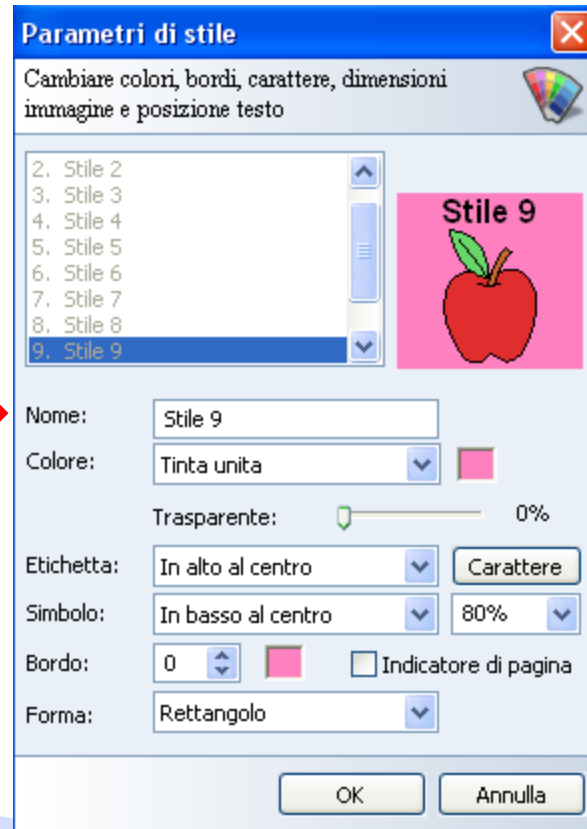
Parametri di stile

Cambiare colori, bordi, carattere, dimensioni immagine e posizione testo

2. Stile 2
3. Stile 3
4. Stile 4
5. Stile 5
6. Stile 6
7. Stile 7
8. Stile 8
9. Stile 9

Stile 9

Nome: Stile 9

Colore: Tinta unita

Trasparente: 0%

Etichetta: In alto al centro
Carattere

Simbolo: In basso al centro
80%

Bordo: 0
Indicatore di pagina

Forma: Rettangolo

OK
Annulla